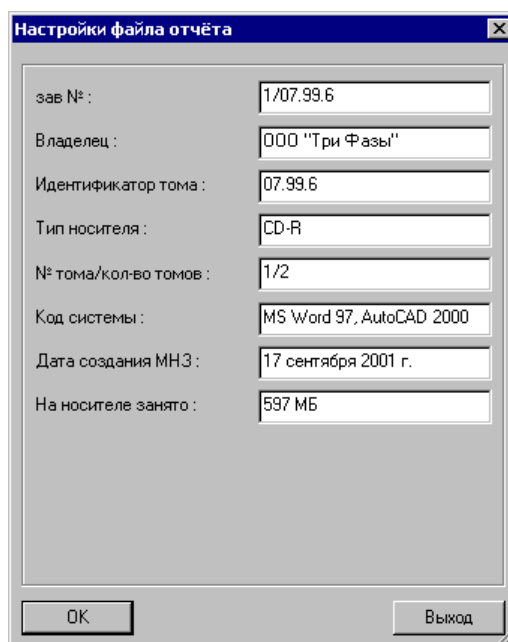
Настройки файла отчёта

зав № : 1/07.99.6

Владелец : ООО "Три Фазы"

Идентификатор тома : 07.99.6

Тип носителя : CD-R

№ тома/кол-во томов : 1/2

Код системы : MS Word 97, AutoCAD 2000

Дата создания МНЗ : 17 сентября 2001 г.

На носителе занято : 597 МБ

OK

Выход